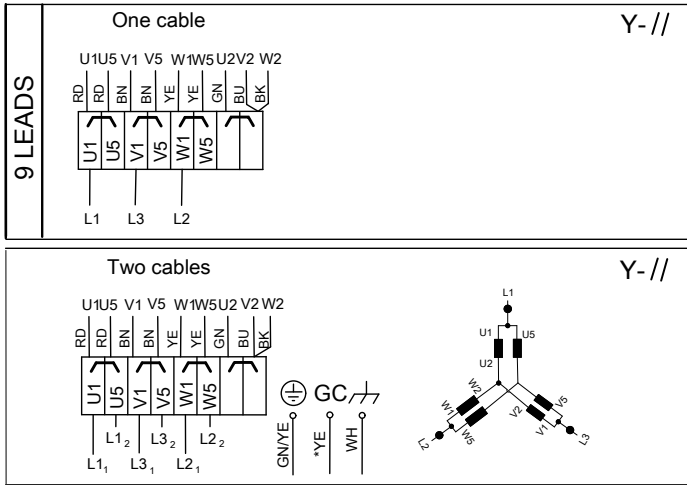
9 LEADS

One cable

Y-//

U1 U5 V1 V5 W1 W5 U2 V2 W2

RD RD BN BN YE YE GN BU BK

U1 U5 V1 V5 W1 W5

L1 L3 L2

Two cables

Y-//

U1 U5 V1 V5 W1 W5 U2 V2 W2

RD RD BN BN YE YE GN BU BK

U1 U5 V1 V5 W1 W5

GC

$L1_2$ $L3_2$ $L2_2$

$L1_1$ $L3_1$ $L2_1$

GN/YE *YE WH

L1

U1 U5

U2

W2 V2

W1 V5

W5 V1

L2 L3